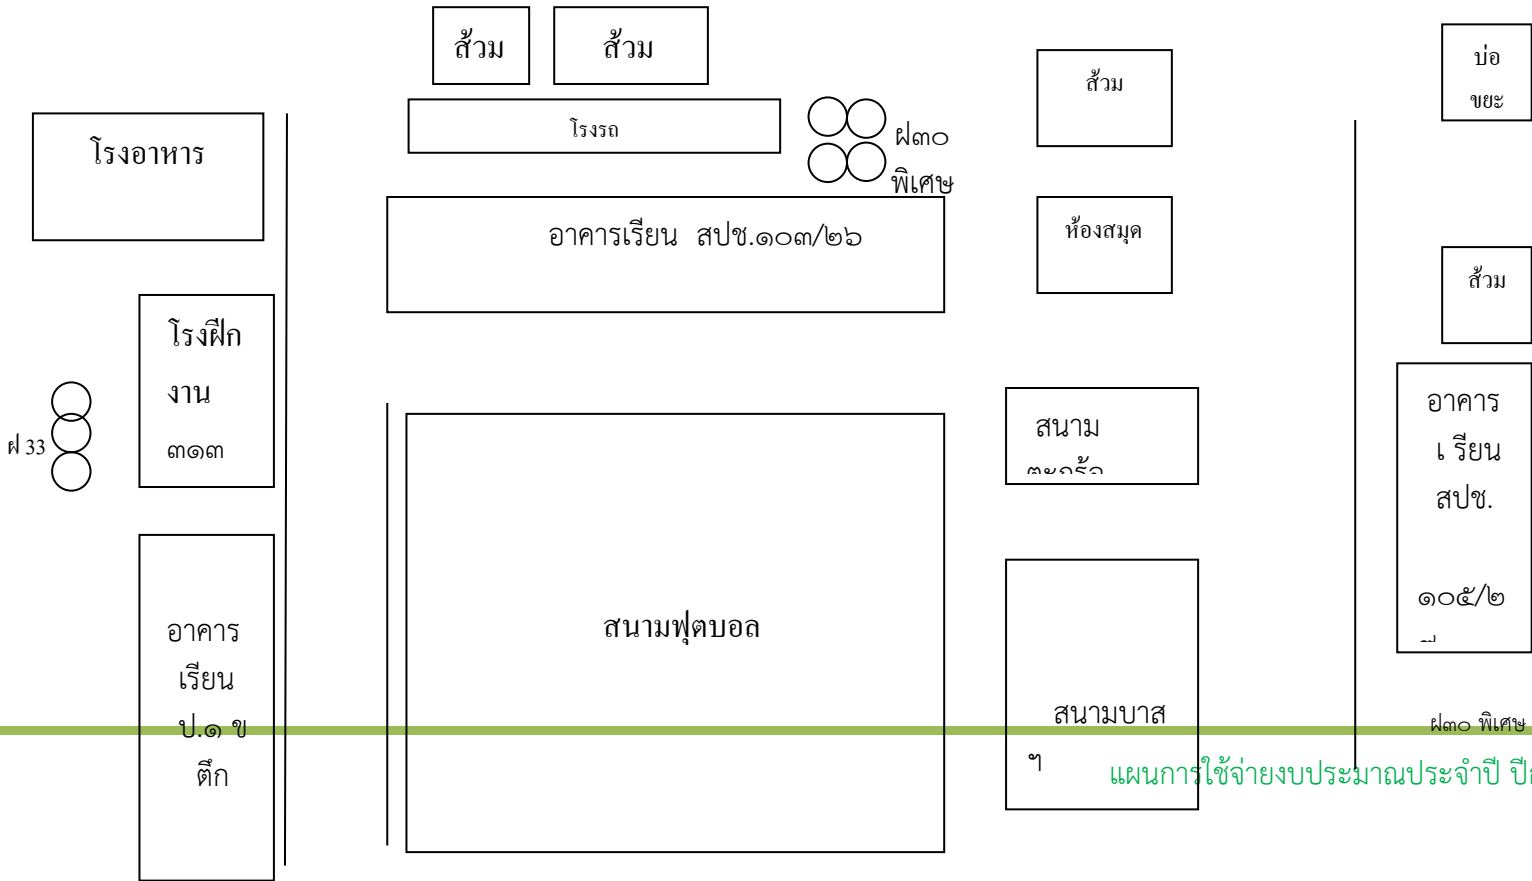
ส้วม

ส้วม

โรงรถ

ฝ๓๐ พิเศษ

ส้วม

บ่อขยะ

โรงอาหาร

อาคารเรียน สปช.๑๐๓/๒๖

ห้องสมุด

ส้วม

โรงฝึกงาน ๓๑๓

ฝ 33

สนาม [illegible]

อาคาร เ รียน สปช. ๑๐๕/๒ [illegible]

อาคาร เรียน ป.๑ ข ตึก

สนามฟุตบอล

สนามบาส ๆ

ฝ๓๐ พิเศษ

แผนการใช้จ่ายงบประมาณประจำปี ปี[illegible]